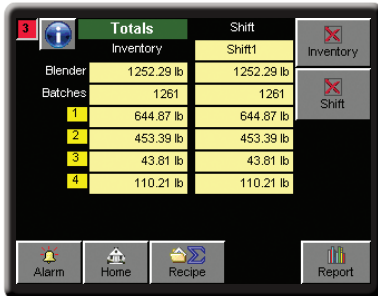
3

| Totals | Shift |
|---|---|
| Inventory | Shift1 |

| | Inventory | Shift1 |
|---|---|---|
| Blender | 1252.29 lb | 1252.29 lb |
| Batches | 1261 | 1261 |
| 1 | 644.87 lb | 644.87 lb |
| 2 | 453.39 lb | 453.39 lb |
| 3 | 43.81 lb | 43.81 lb |
| 4 | 110.21 lb | 110.21 lb |

Inventory

Shift

Alarm

Home

Recipe

Report